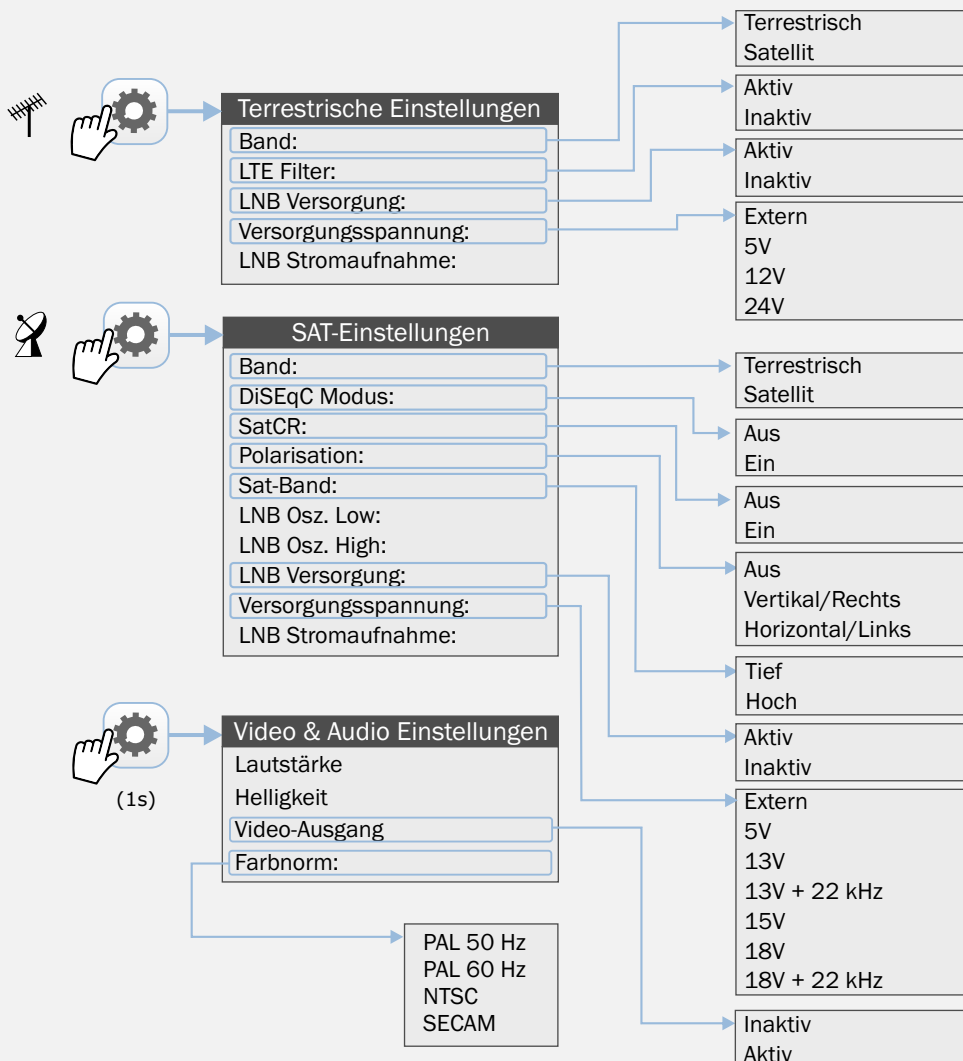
Terrestrische Einstellungen
Band:
LTE Filter:
LNB Versorgung:
Versorgungsspannung:
LNB Stromaufnahme:

Terrestrisch
Satellit

Aktiv
Inaktiv

Aktiv
Inaktiv

Extern
5V
12V
24V

SAT-Einstellungen
Band:
DiSEqC Modus:
SatCR:
Polarisation:
Sat-Band:
LNB Osz. Low:
LNB Osz. High:
LNB Versorgung:
Versorgungsspannung:
LNB Stromaufnahme:

Terrestrisch
Satellit

Aus
Ein

Aus
Ein

Aus
Vertikal/Rechts
Horizontal/Links

Tief
Hoch

Aktiv
Inaktiv

Extern
5V
13V
13V + 22 kHz
15V
18V
18V + 22 kHz

(1s)

Video & Audio Einstellungen
Lautstärke
Helligkeit
Video-Ausgang
Farbnorm:

PAL 50 Hz
PAL 60 Hz
NTSC
SECAM

Inaktiv
Aktiv